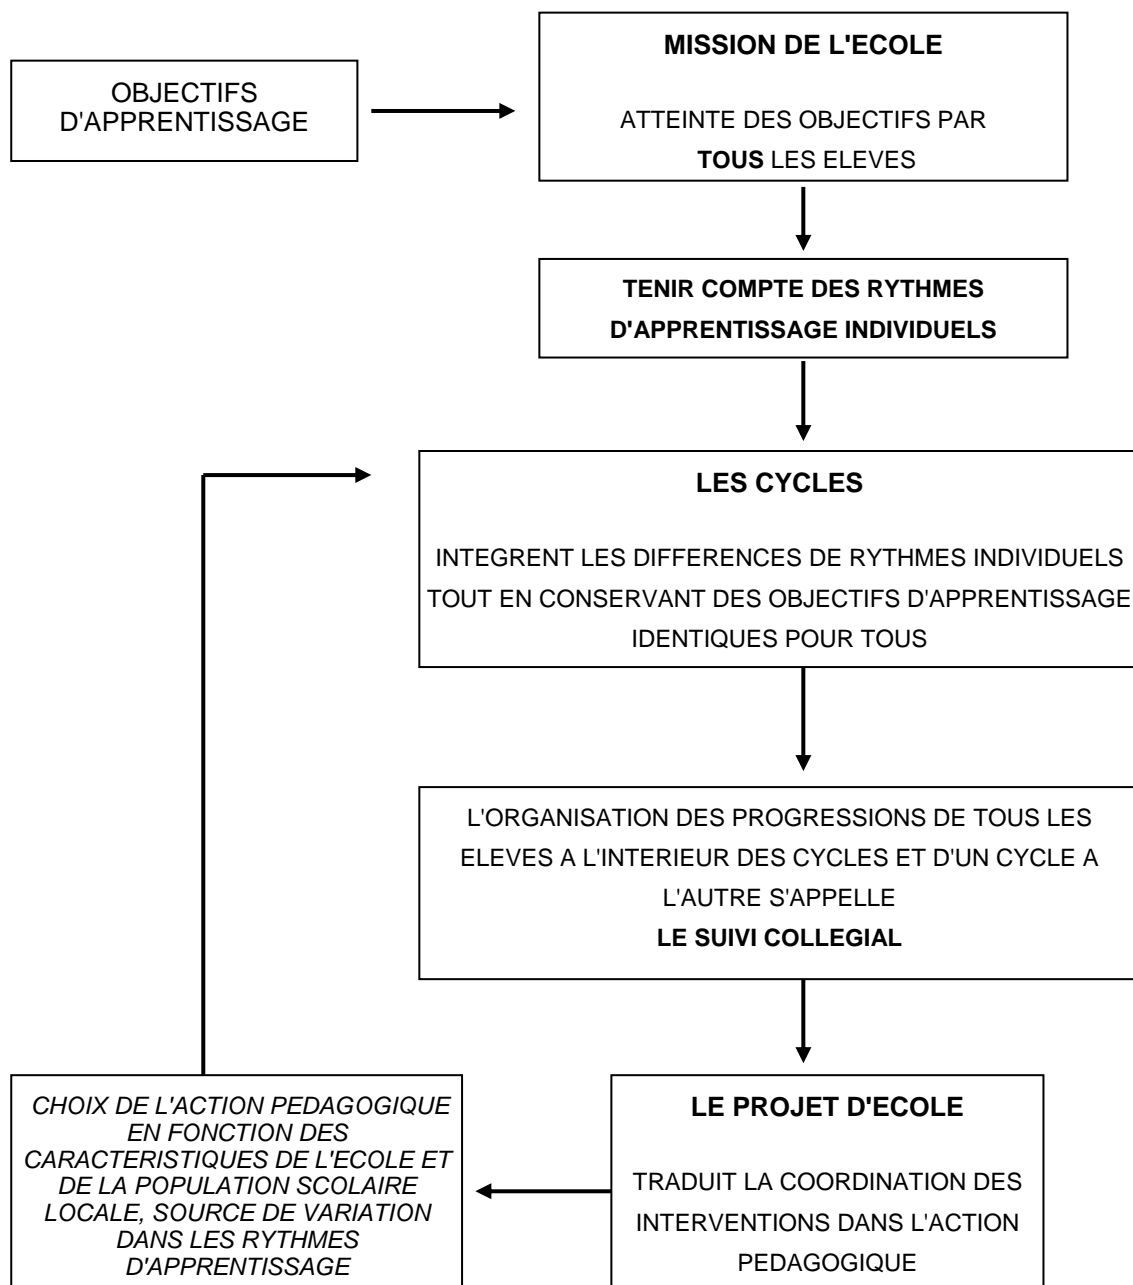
OBJECTIFS D'APPRENTISSAGE

**MISSION DE L'ECOLE**

ATTEINTE DES OBJECTIFS PAR **TOUS** LES ELEVES

**TENIR COMPTE DES RYTHMES D'APPRENTISSAGE INDIVIDUELS**

**LES CYCLES**

INTEGRENT LES DIFFERENCES DE RYTHMES INDIVIDUELS TOUT EN CONSERVANT DES OBJECTIFS D'APPRENTISSAGE IDENTIQUES POUR TOUS

L'ORGANISATION DES PROGRESSIONS DE TOUS LES ELEVES A L'INTERIEUR DES CYCLES ET D'UN CYCLE A L'AUTRE S'APPELLE
**LE SUIVI COLLEGIAL**

**LE PROJET D'ECOLE**

TRADUIT LA COORDINATION DES INTERVENTIONS DANS L'ACTION PEDAGOGIQUE

*CHOIX DE L'ACTION PEDAGOGIQUE EN FONCTION DES CARACTERISTIQUES DE L'ECOLE ET DE LA POPULATION SCOLAIRE LOCALE, SOURCE DE VARIATION DANS LES RYTHMES D'APPRENTISSAGE*